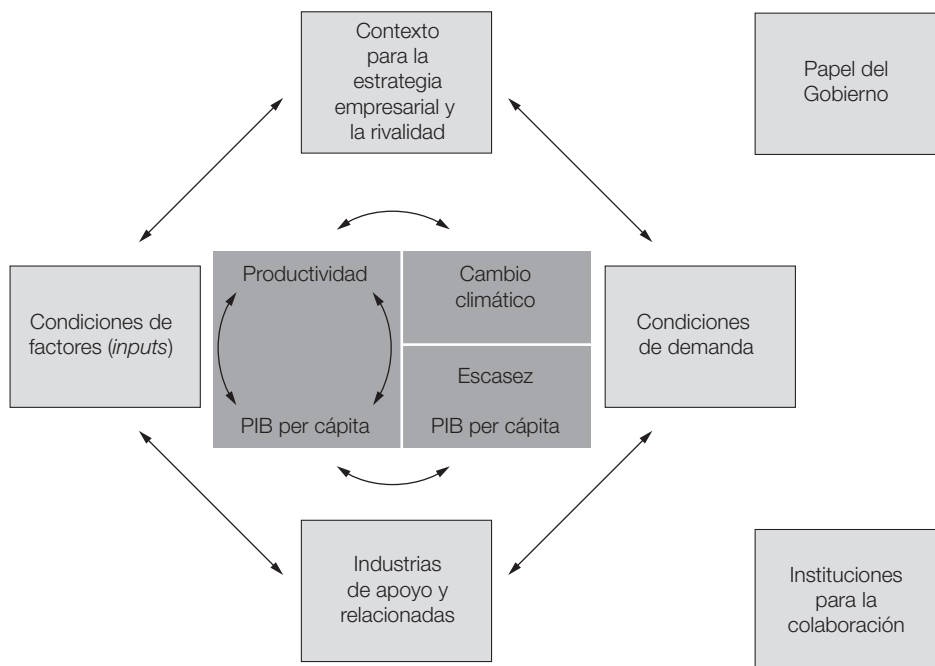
Contexto para la estrategia empresarial y la rivalidad

Papel del Gobierno

Condiciones de factores (*inputs*)

Productividad

PIB per cápita

Cambio climático

Escasez

PIB per cápita

Condiciones de demanda

Industrias de apoyo y relacionadas

Instituciones para la colaboración